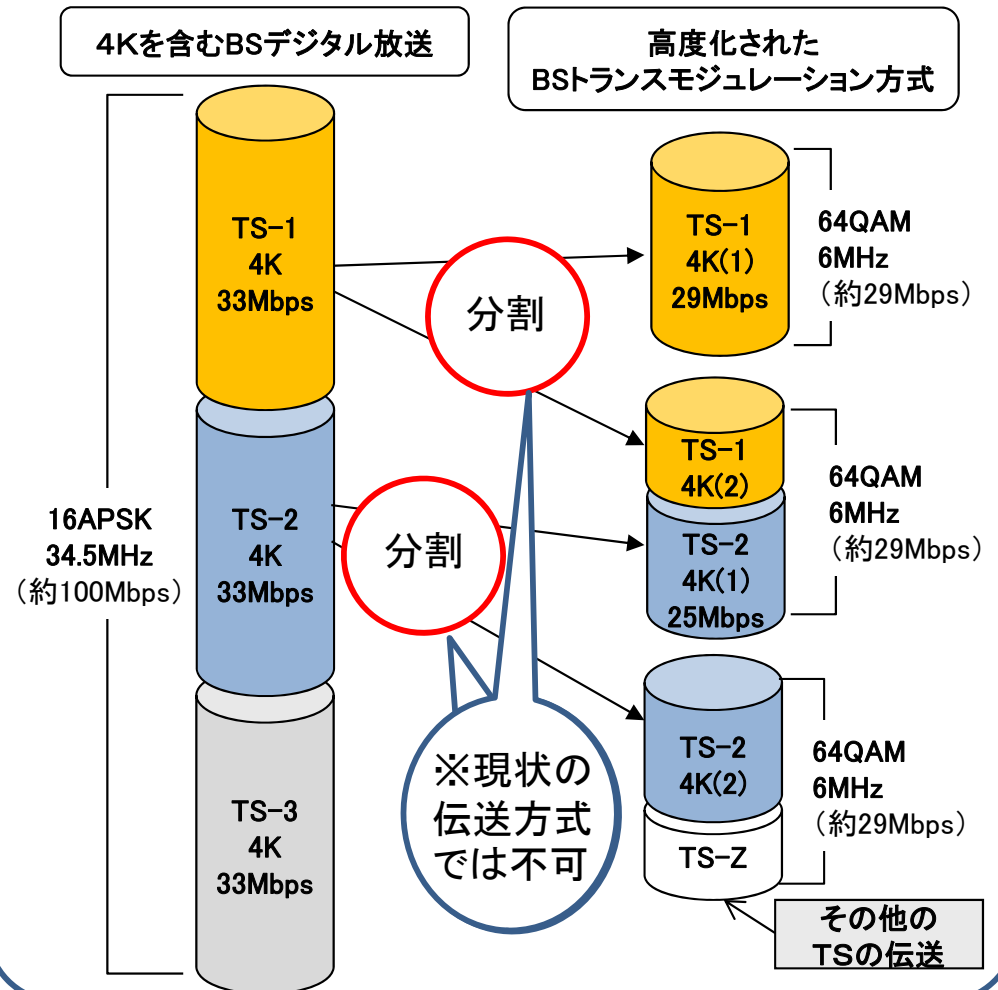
4Kを含むBSデジタル放送

高度化された
BSトランスモジュレーション方式

TS-1
4K
33Mbps

TS-2
4K
33Mbps

TS-3
4K
33Mbps

16APSK
34.5MHz
（約100Mbps）

分割

分割

※現状の
伝送方式
では不可

TS-1
4K(1)
29Mbps

64QAM
6MHz
（約29Mbps）

TS-1
4K(2)

TS-2
4K(1)
25Mbps

64QAM
6MHz
（約29Mbps）

TS-2
4K(2)

TS-Z

64QAM
6MHz
（約29Mbps）

その他の
TSの伝送